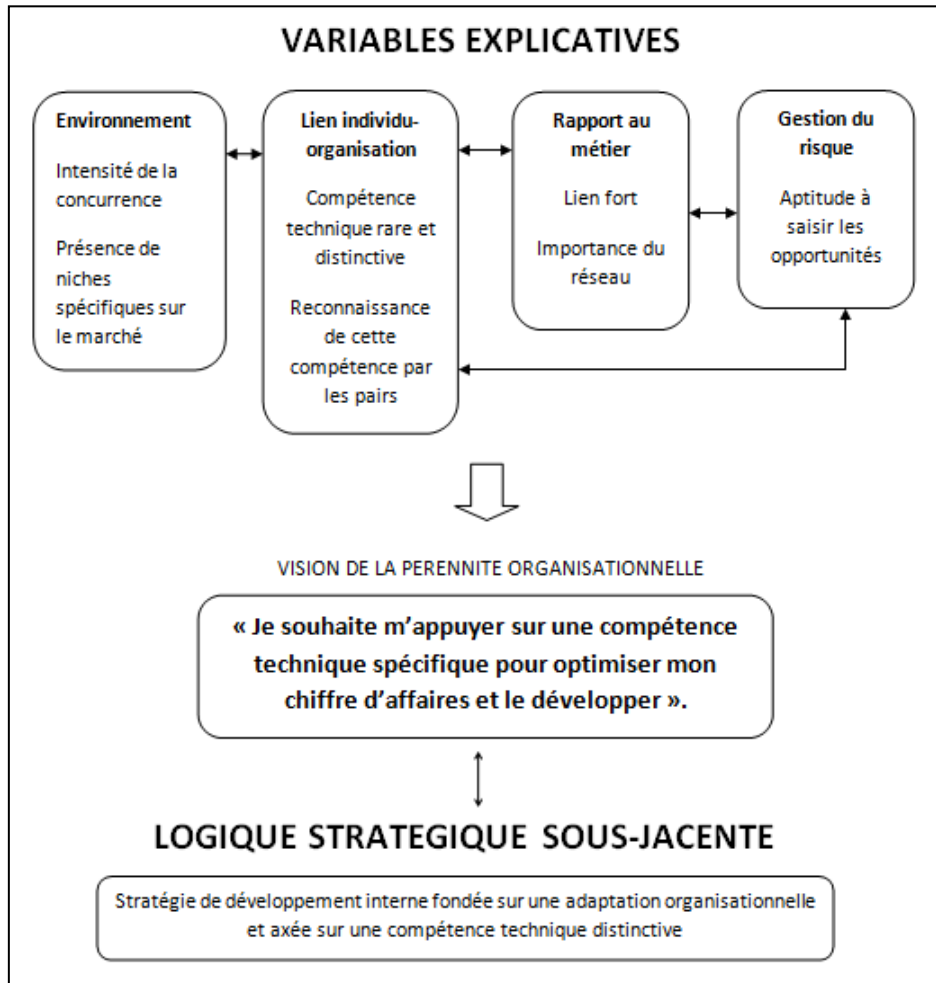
VARIABLES EXPLICATIVES

Environnement

Intensité de la concurrence

Présence de niches spécifiques sur le marché

Lien individu-organisation

Compétence technique rare et distinctive

Reconnaissance de cette compétence par les pairs

Rapport au métier

Lien fort

Importance du réseau

Gestion du risque

Aptitude à saisir les opportunités

VISION DE LA PERENNITE ORGANISATIONNELLE

« Je souhaite m'appuyer sur une compétence technique spécifique pour optimiser mon chiffre d'affaires et le développer ».

LOGIQUE STRATEGIQUE SOUS-JACENTE

Stratégie de développement interne fondée sur une adaptation organisationnelle et axée sur une compétence technique distinctive